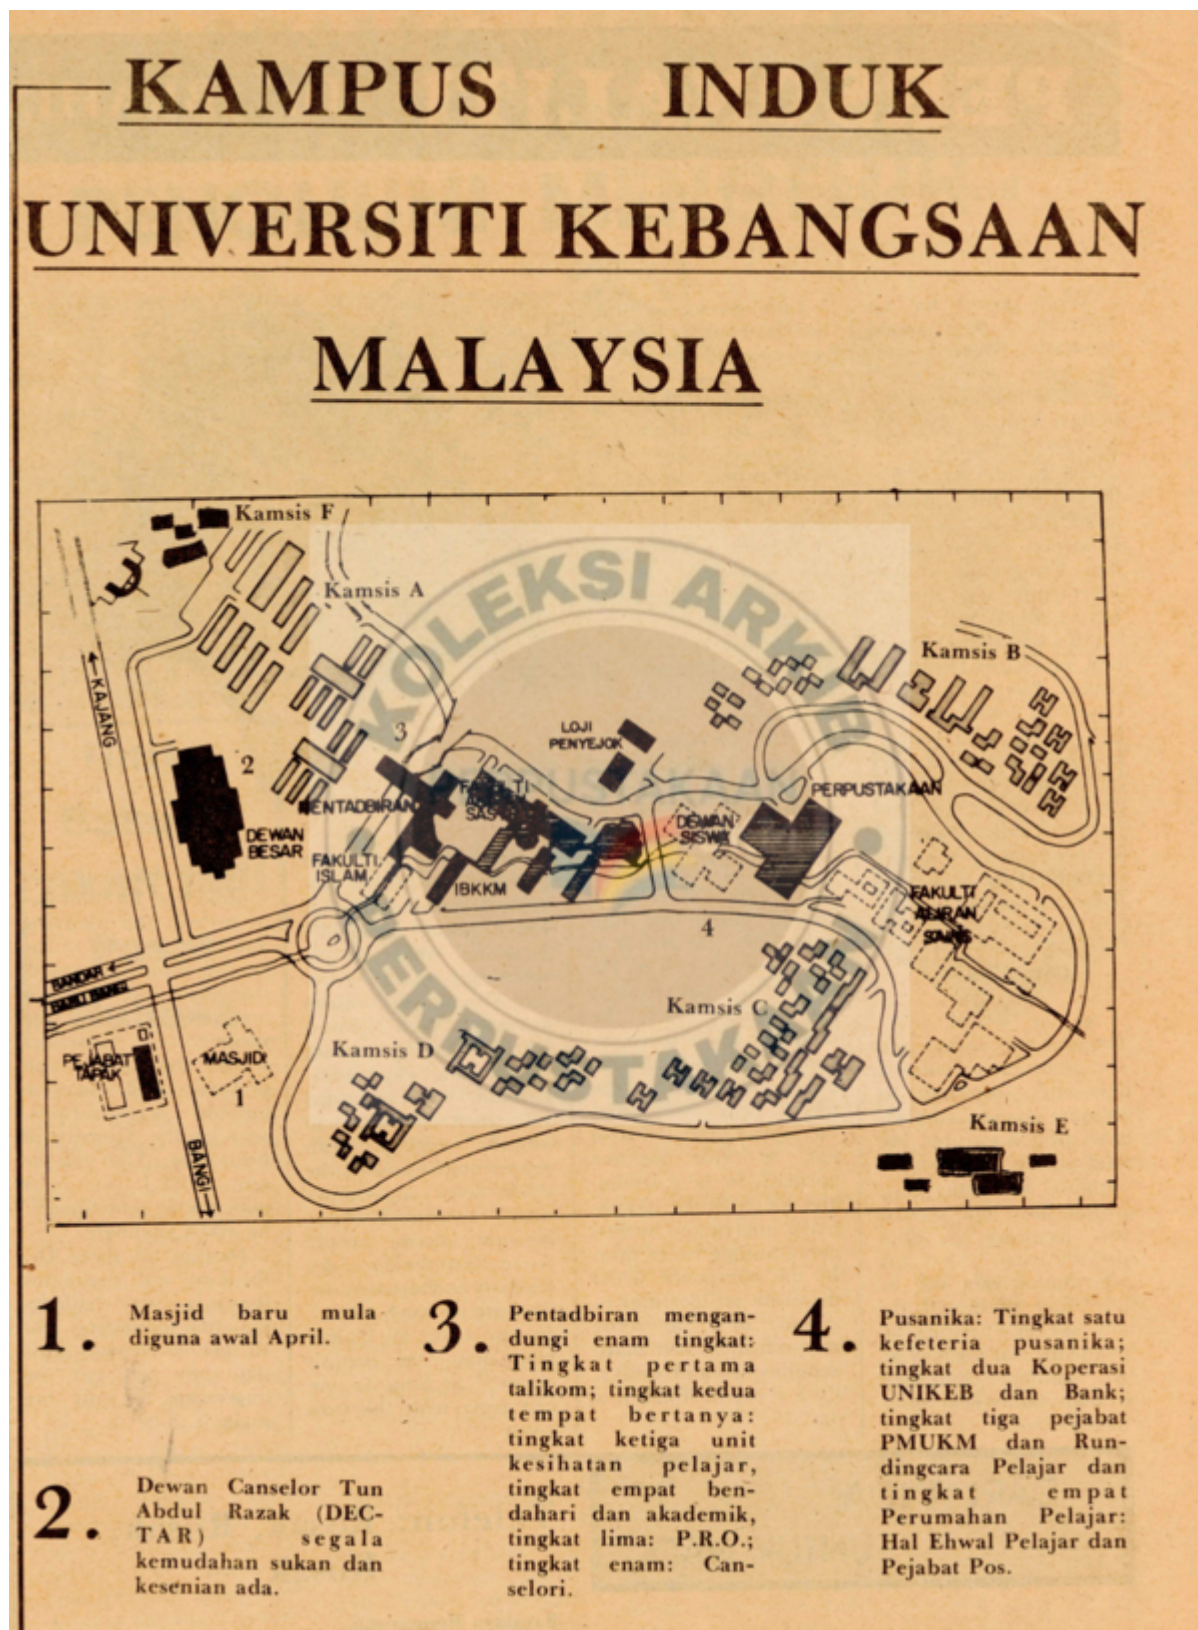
KAMPUS INDUK

UNIVERSITI KEBANGSAAN

MALAYSIA

Kamsis F

Kamsis A

KAJANG

2

3

LOJI PENYEJOK

Kamsis B

PENTADBIRAN

FAKULTI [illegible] SASTERA

DEWAN SISWA

PERPUSTAKAAN

DEWAN BESAR

FAKULTI ISLAM

IBKKM

FAKULTI ALIRAN SAINS

4

BANDAR BARU BANGI

Kamsis C

PEJABAT TARAK

MASJID

1

Kamsis D

BANGI

Kamsis E

KOLEKSI ARKIB PERPUSTAKAAN

1. Masjid baru mula diguna awal April.

2. Dewan Canselor Tun Abdul Razak (DECTAR) segala kemudahan sukan dan kesenian ada.

3. Pentadbiran mengandungi enam tingkat: Tingkat pertama talikom; tingkat kedua tempat bertanya: tingkat ketiga unit kesihatan pelajar, tingkat empat bendahari dan akademik, tingkat lima: P.R.O.; tingkat enam: Canselori.

4. Pusanika: Tingkat satu kefeteria pusanika; tingkat dua Koperasi UNIKEB dan Bank; tingkat tiga pejabat PMUKM dan Rundingcara Pelajar dan tingkat empat Perumahan Pelajar: Hal Ehwal Pelajar dan Pejabat Pos.